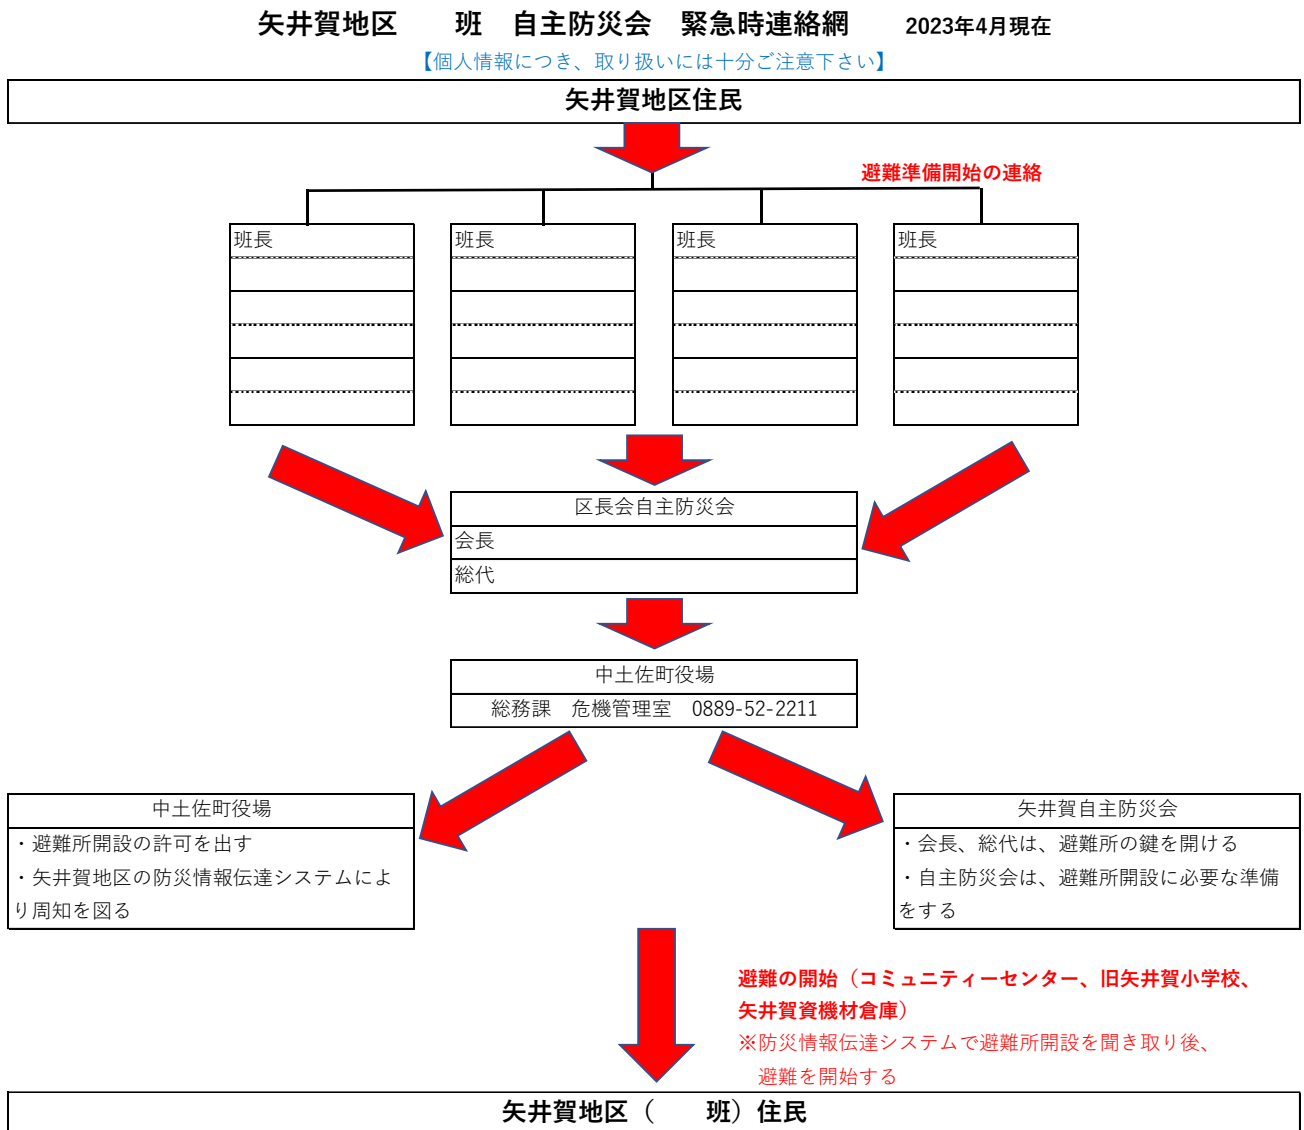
矢井賀地区　　班　自主防災会　緊急時連絡網　　2023年4月現在

【個人情報につき、取り扱いには十分ご注意下さい】

矢井賀地区住民

避難準備開始の連絡

| 班長 |
|---|
| |
| |
| |
| |
| |

| 班長 |
|---|
| |
| |
| |
| |
| |

| 班長 |
|---|
| |
| |
| |
| |
| |

| 班長 |
|---|
| |
| |
| |
| |
| |

| 区長会自主防災会 |
|---|
| 会長 |
| 総代 |

| 中土佐町役場 |
|---|
| 総務課　危機管理室　0889-52-2211 |

| 中土佐町役場 |
|---|
| ・避難所開設の許可を出す |
| ・矢井賀地区の防災情報伝達システムにより周知を図る |

| 矢井賀自主防災会 |
|---|
| ・会長、総代は、避難所の鍵を開ける |
| ・自主防災会は、避難所開設に必要な準備をする |

避難の開始（コミュニティーセンター、旧矢井賀小学校、矢井賀資機材倉庫）
※防災情報伝達システムで避難所開設を聞き取り後、避難を開始する

矢井賀地区（　　班）住民